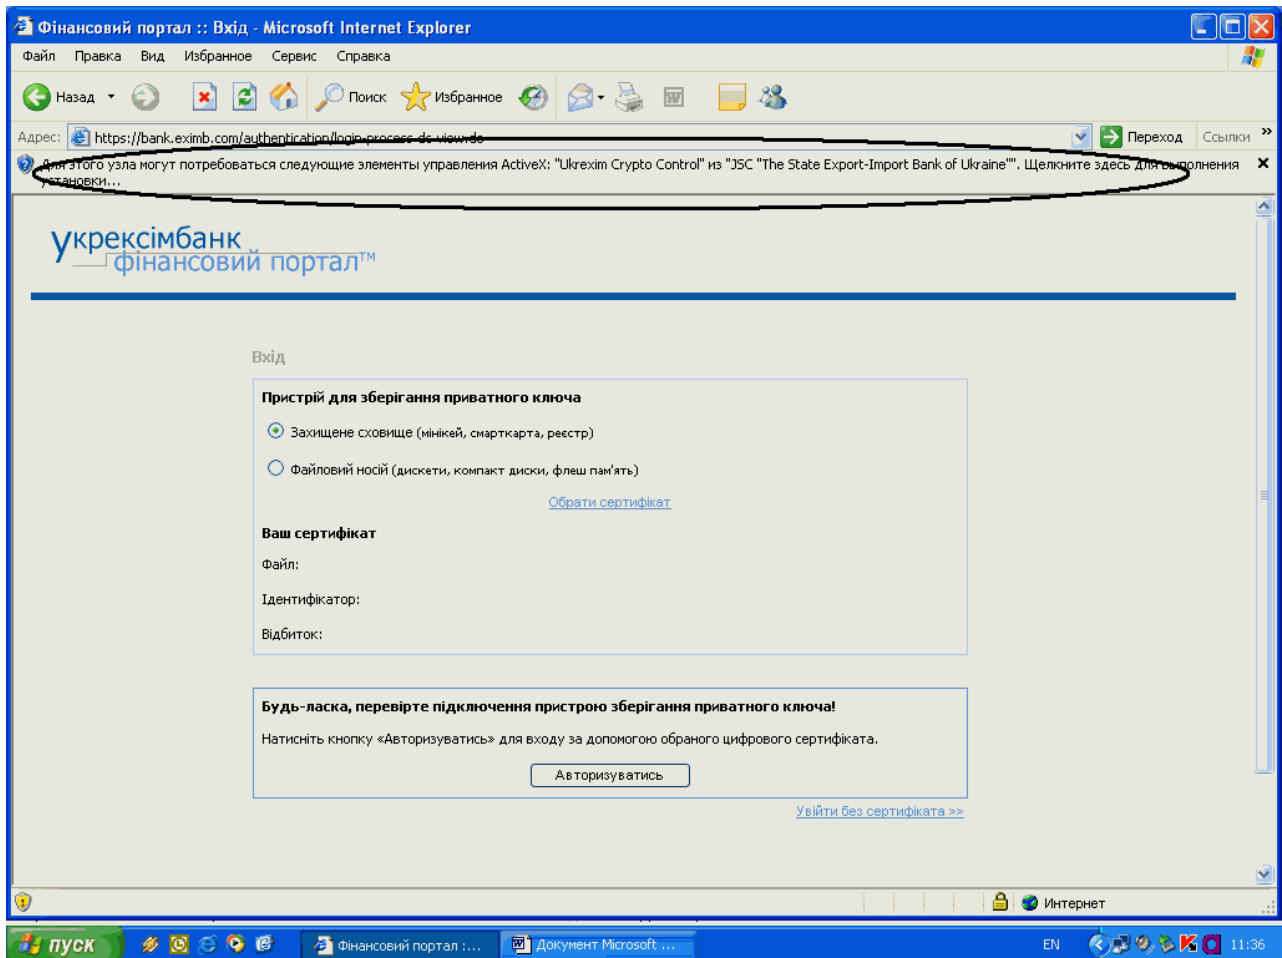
Фінансовий портал :: Вхід - Microsoft Internet Explorer

Файл Правка Вид Избранное Сервис Справка

Назад Поиск Избранное

Адрес: https://bank.eximb.com/authentication/login-process-ds-view.do Переход Ссылки

Для этого узла могут потребоваться следующие элементы управления ActiveX: "Ukrexim Crypto Control" из "JSC "The State Export-Import Bank of Ukraine"". Щелкните здесь для выполнения установки...

укрексімбанк
фінансовий портал™

Вхід

Пристрій для зберігання приватного ключа

Захищене сховище (мінікей, смарткарта, реєстр)

Файловий носій (дискети, компакт диски, флеш пам'ять)

Обрати сертифікат

Ваш сертифікат

Файл:

Ідентифікатор:

Відбиток:

Будь-ласка, перевірте підключення пристрою зберігання приватного ключа!

Натисніть кнопку «Авторизуватись» для входу за допомогою обраного цифрового сертифіката.

Авторизуватись

Увійти без сертифіката >>

Интернет

пуск Фінансовий портал :... Документ Microsoft ... EN 11:36